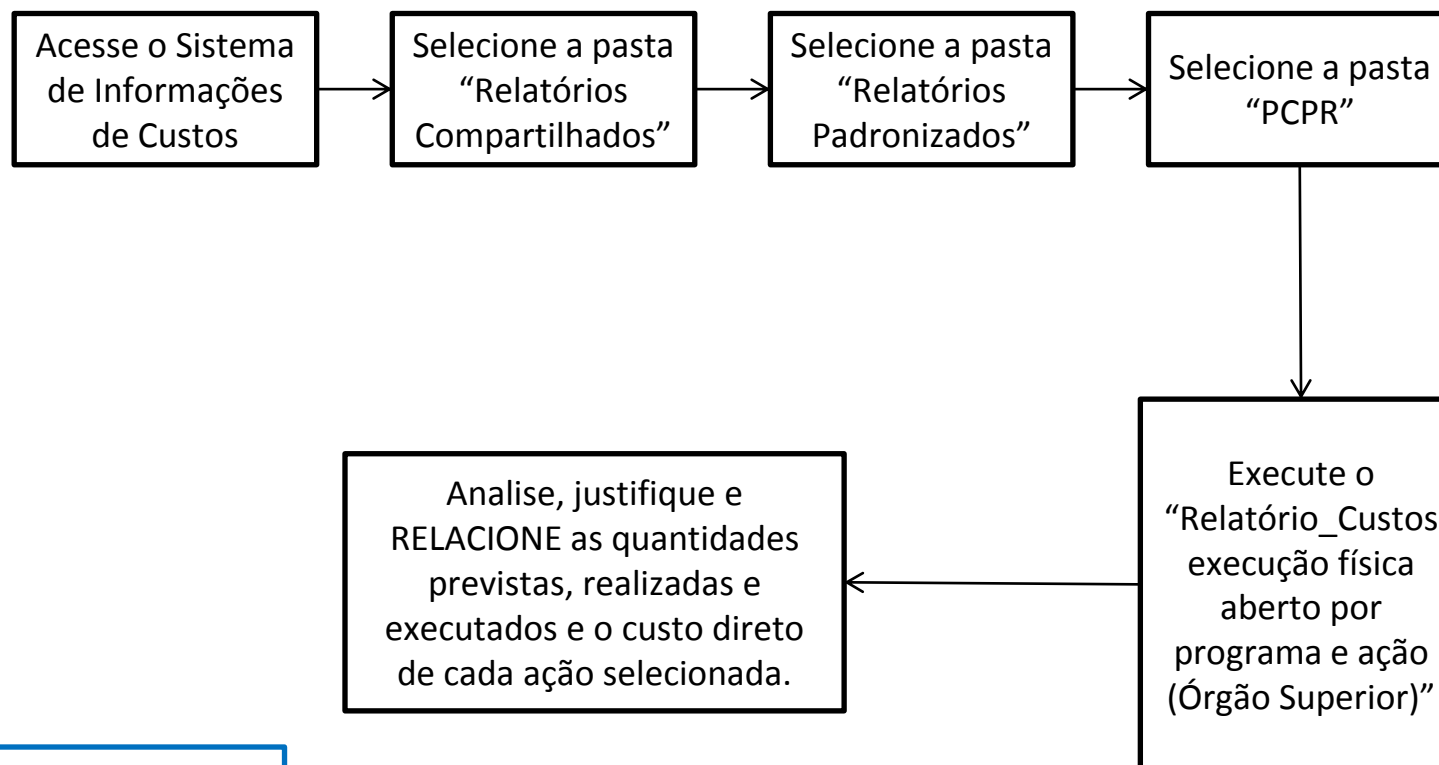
Acesse o Sistema de Informações de Custos

Selecione a pasta "Relatórios Compartilhados"

Selecione a pasta "Relatórios Padronizados"

Selecione a pasta "PCPR"

Execute o "Relatório_Custos execução física aberto por programa e ação (Órgão Superior)"

Analise, justifique e RELACIONE as quantidades previstas, realizadas e executados e o custo direto de cada ação selecionada.